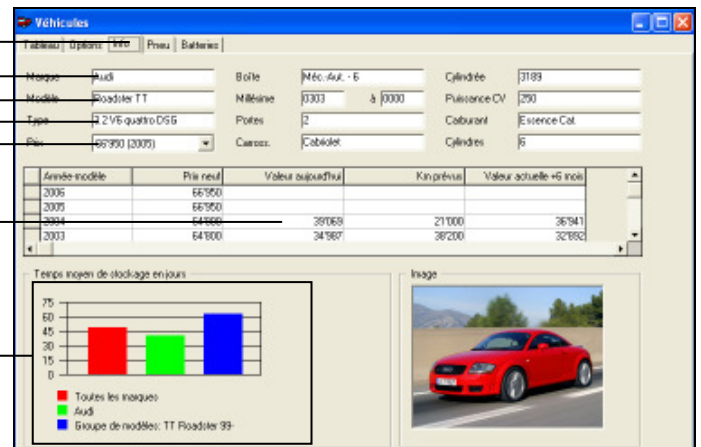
Véhicules

Tableau | Options | Info | Pneu | Batteries

Marque: Audi
Modèle: Roadster TT
Type: 3.2 V6 quattro DSG
Prix: 66'950 (2005)

Boîte: Méc./Aut. - 6
Millésime: 0303 à 0000
Portes: 2
Carross.: Cabriolet

Cylindrée: 3189
Puissance CV: 250
Carburant: Essence Cat.
Cylindres: 6

| Année-modèle | Prix neuf | Valeur aujourd'hui | Km prévus | Valeur actuelle +6 mois |
|---|---|---|---|---|
| 2006 | 66'950 | | | |
| 2005 | 66'950 | | | |
| 2004 | 64'800 | 39'069 | 21'000 | 36'941 |
| 2003 | 64'800 | 34'987 | 38'200 | 32'892 |

Temps moyen de stockage en jours

75
60
45
30
15
0

Toutes les marques
Audi
Groupe de modèles: TT Roadster 99-

Image